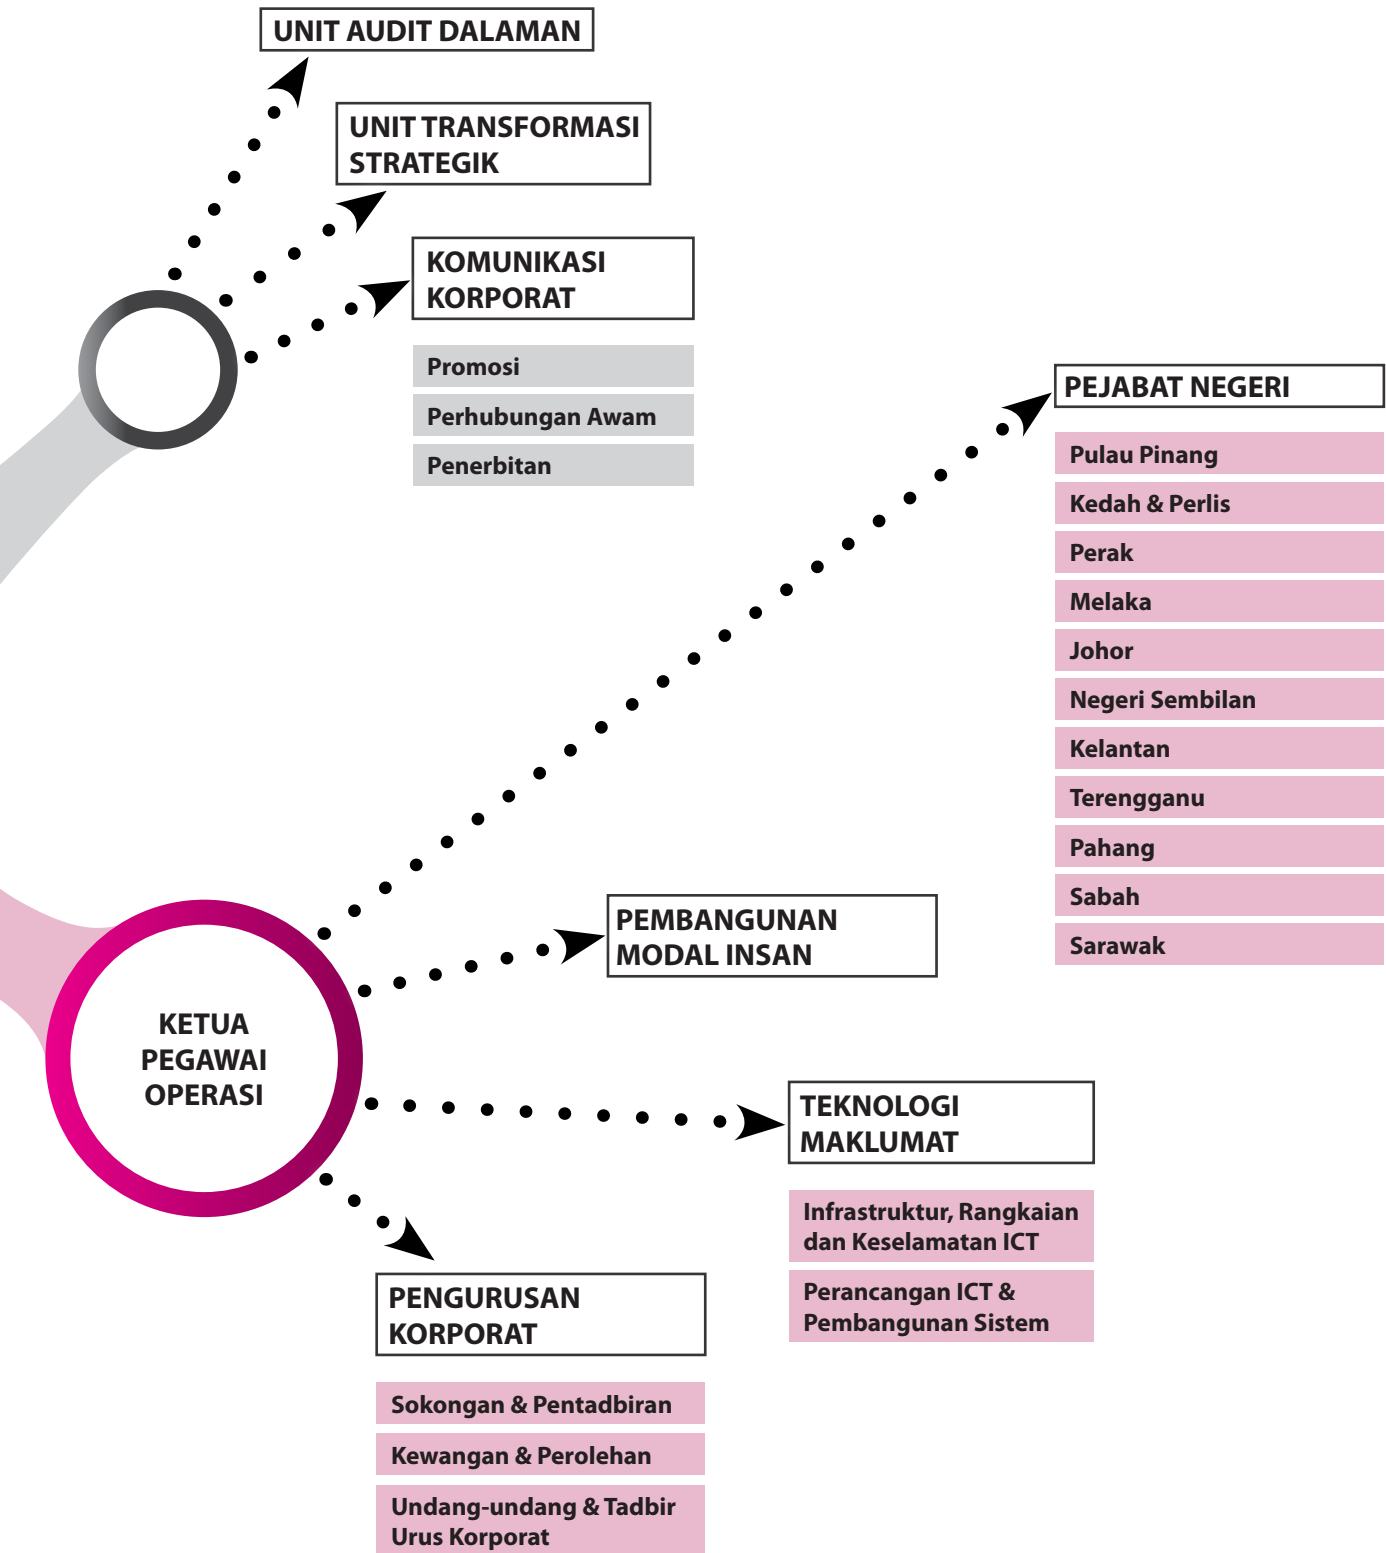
UNIT AUDIT DALAMAN

UNIT TRANSFORMASI STRATEGIK

KOMUNIKASI KORPORAT

Promosi

Perhubungan Awam

Penerbitan

PEJABAT NEGERI

Pulau Pinang

Kedah & Perlis

Perak

Melaka

Johor

Negeri Sembilan

Kelantan

Terengganu

Pahang

Sabah

Sarawak

KETUA PEGAWAI OPERASI

PEMBANGUNAN MODAL INSAN

TEKNOLOGI MAKLUMAT

Infrastruktur, Rangkaian dan Keselamatan ICT

Perancangan ICT & Pembangunan Sistem

PENGURUSAN KORPORAT

Sokongan & Pentadbiran

Kewangan & Perolehan

Undang-undang & Tadbir Urus Korporat